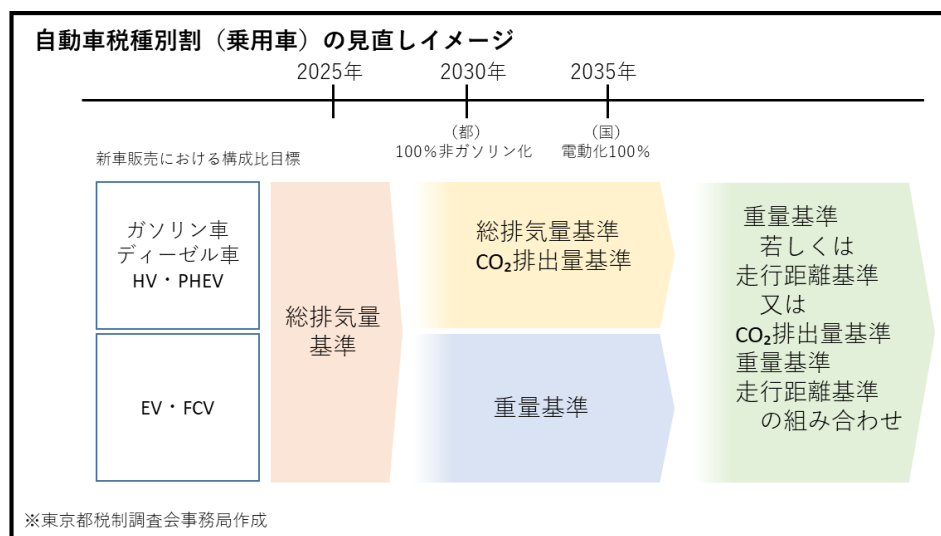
自動車税種別割（乗用車）の見直しイメージ

2025年
2030年
2035年

（都）
100%非ガソリン化

（国）
電動化100%

新車販売における構成比目標

ガソリン車
ディーゼル車
HV・PHEV

EV・FCV

総排気量基準

総排気量基準
$CO_2$排出量基準

重量基準

重量基準
若しくは
走行距離基準
又は
$CO_2$排出量基準
重量基準
走行距離基準
の組み合わせ

※東京都税制調査会事務局作成